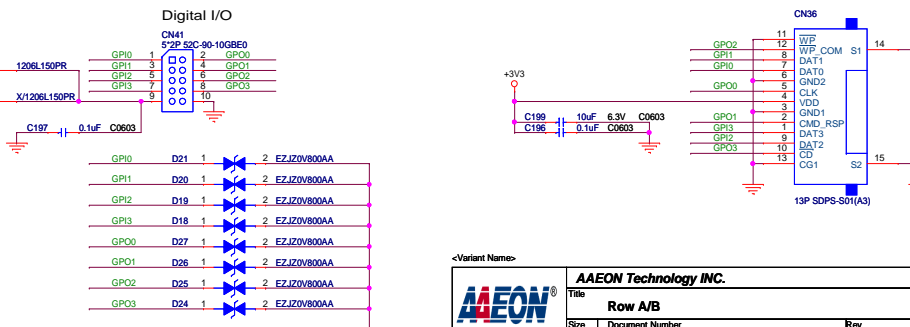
Digital I/O

CN41
5*2P 52C-90-10GBE0

GPI0 1 2 GPO0
GPI1 3 4 GPO1
GPI2 5 6 GPO2
GPI3 7 8 GPO3
9 10

1206L150PR
X/1206L150PR

C197 0.1uF C0603

GPI0 D21 1 2 EZJZ0V800AA
GPI1 D20 1 2 EZJZ0V800AA
GPI2 D19 1 2 EZJZ0V800AA
GPI3 D18 1 2 EZJZ0V800AA
GPO0 D27 1 2 EZJZ0V800AA
GPO1 D26 1 2 EZJZ0V800AA
GPO2 D25 1 2 EZJZ0V800AA
GPO3 D24 1 2 EZJZ0V800AA

+3V3

C199 10uF 6.3V C0603
C196 0.1uF C0603

CN36

GPO2 11 WP
GPI1 12 WP_COM S1 14
GPI0 8 DAT1
7 DAT0
6 GND2
GPO0 5 CLK
4 VDD
3 GND1
GPO1 2 CMD_RSP
GPI3 1 DAT3
GPI2 9 DAT2
GPO3 10 CD
13 CG1 S2 15

13P SDPS-S01(A3)

<Variant Name>

AAEON®

AAEON Technology INC.

Title
Row A/B

Size Document Number Rev